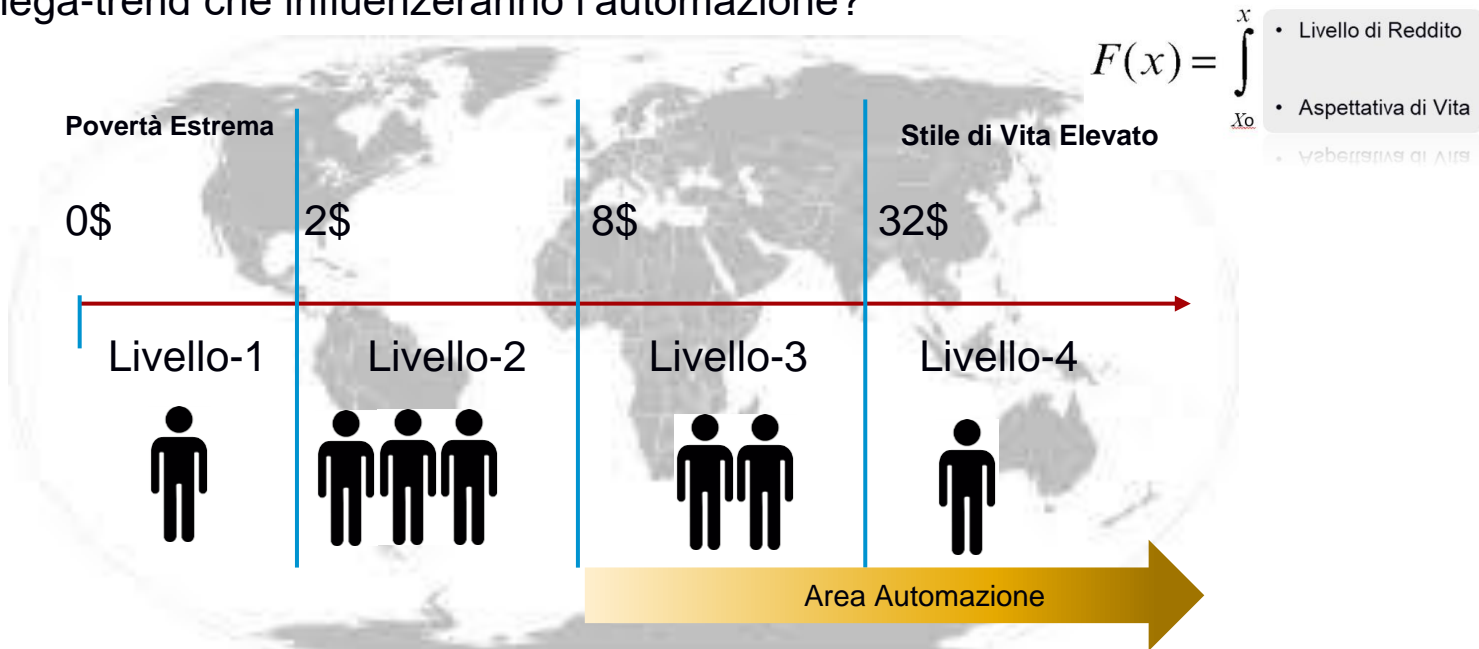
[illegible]ega-trend che influenzeranno l'automazione?

$F(x) = \int_{Xo}^{x}$

• Livello di Reddito

• Aspettativa di Vita

Povertà Estrema

Stile di Vita Elevato

0$

2$

8$

32$

Livello-1

Livello-2

Livello-3

Livello-4

Area Automazione